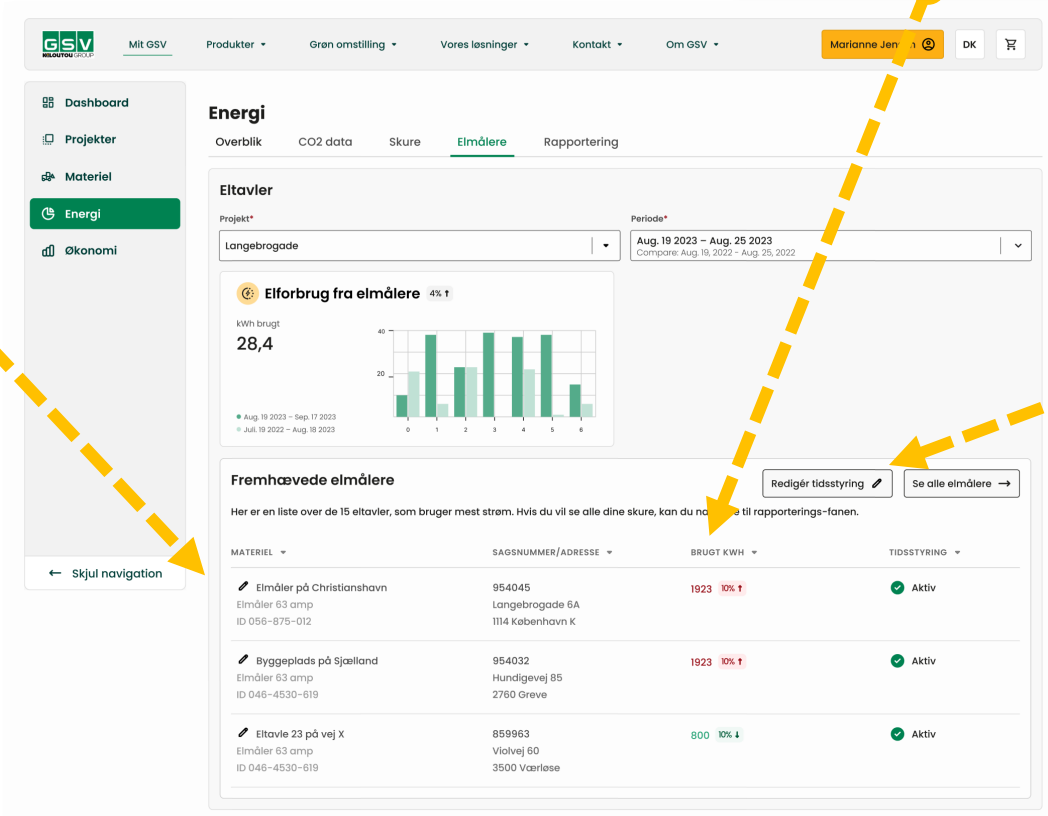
GSV NILOUTOU GROUP

Mit GSV Produkter Grøn omstilling Vores løsninger Kontakt Om GSV

Marianne Jen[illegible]n DK

Dashboard
Projekter
Materiel
Energi
Økonomi

← Skjul navigation

Energi

Overblik CO2 data Skure Elmålere Rapportering

Eltavler

Projekt*
Langebrogade

Periode*
Aug. 19 2023 – Aug. 25 2023
Compare: Aug. 19, 2022 - Aug. 25, 2022

Elforbrug fra elmålere 4%

kWh brugt
28,4

Aug. 19 2023 – Sep. 17 2023
Juli. 19 2022 – Aug. 18 2023

40
20
0 1 2 3 4 5 6

Fremhævede elmålere

Redigér tidsstyring
Se alle elmålere

Her er en liste over de 15 eltavler, som bruger mest strøm. Hvis du vil se alle dine skure, kan du na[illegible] til rapporterings-fanen.

| MATERIEL | SAGSNUMMER/ADRESSE | BRUGT KWH | TIDSSTYRING |
|---|---|---|---|
| Elmåler på Christianshavn<br>Elmåler 63 amp<br>ID 056-875-012 | 954045<br>Langebrogade 6A<br>1114 København K | 1923 10% | Aktiv |
| Byggeplads på Sjælland<br>Elmåler 63 amp<br>ID 046-4530-619 | 954032<br>Hundigevej 85<br>2760 Greve | 1923 10% | Aktiv |
| Eltavle 23 på vej X<br>Elmåler 63 amp<br>ID 046-4530-619 | 859963<br>Violvej 60<br>3500 Værløse | 800 10% | Aktiv |